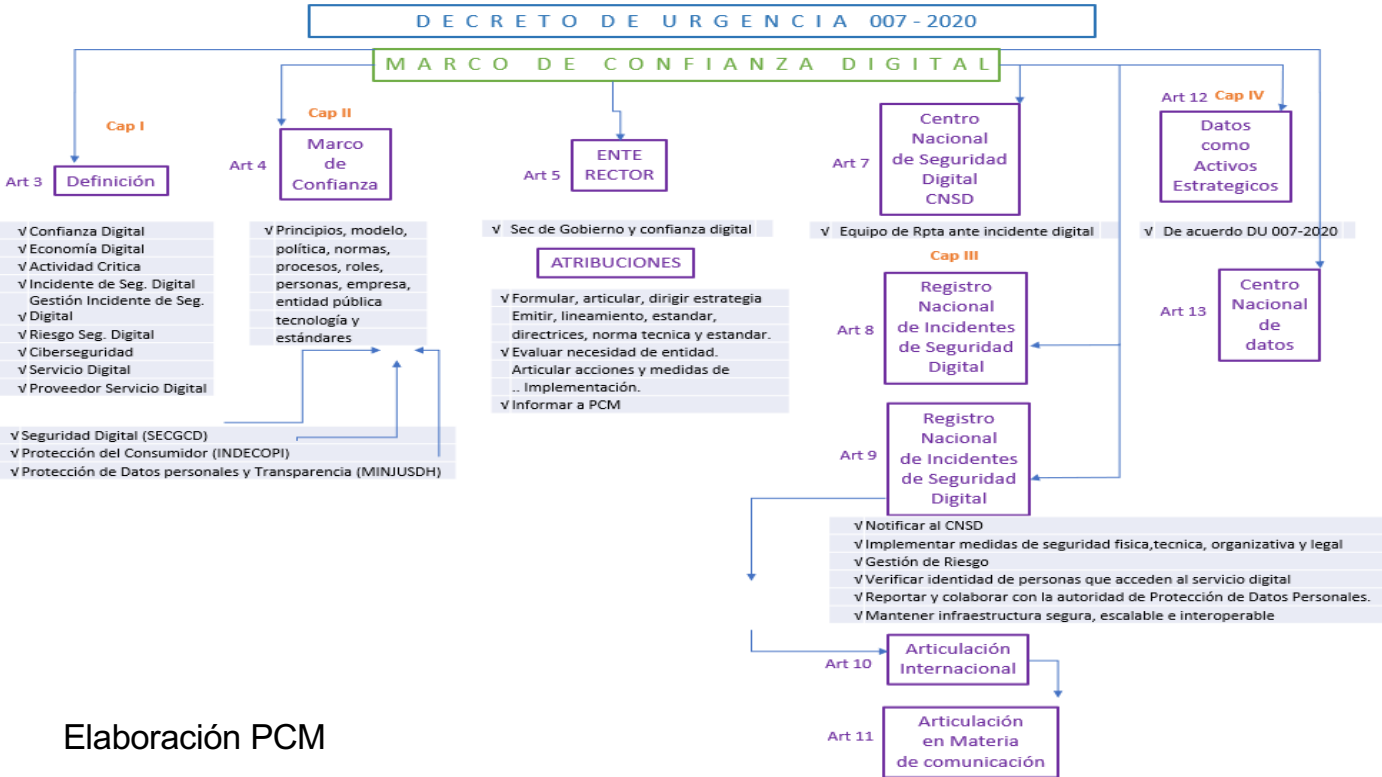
DECRETO DE URGENCIA 007 - 2020

MARCO DE CONFIANZA DIGITAL

Cap I

Art 3 Definición

√ Confianza Digital
√ Economía Digital
√ Actividad Crítica
√ Incidente de Seg. Digital
Gestión Incidente de Seg.
√ Digital
√ Riesgo Seg. Digital
√ Ciberseguridad
√ Servicio Digital
√ Proveedor Servicio Digital

Cap II

Art 4 Marco de Confianza

√ Principios, modelo, política, normas, procesos, roles, personas, empresa, entidad pública tecnología y estándares

√ Seguridad Digital (SECGCD)
√ Protección del Consumidor (INDECOPI)
√ Protección de Datos personales y Transparencia (MINJUSDH)

Art 5 ENTE RECTOR

√ Sec de Gobierno y confianza digital

ATRIBUCIONES

√ Formular, articular, dirigir estrategia
Emitir, lineamiento, estandar, directrices, norma tecnica y estandar.
√ Evaluar necesidad de entidad.
Articular acciones y medidas de .. Implementación.
√ Informar a PCM

Art 7 Centro Nacional de Seguridad Digital CNSD

√ Equipo de Rpta ante incidente digital

Cap III

Art 8 Registro Nacional de Incidentes de Seguridad Digital

Art 9 Registro Nacional de Incidentes de Seguridad Digital

√ Notificar al CNSD
√ Implementar medidas de seguridad fisica,tecnica, organizativa y legal
√ Gestión de Riesgo
√ Verificar identidad de personas que acceden al servicio digital
√ Reportar y colaborar con la autoridad de Protección de Datos Personales.
√ Mantener infraestructura segura, escalable e interoperable

Art 10 Articulación Internacional

Art 11 Articulación en Materia de comunicación

Art 12 Cap IV

Datos como Activos Estrategicos

√ De acuerdo DU 007-2020

Art 13 Centro Nacional de datos

Elaboración PCM